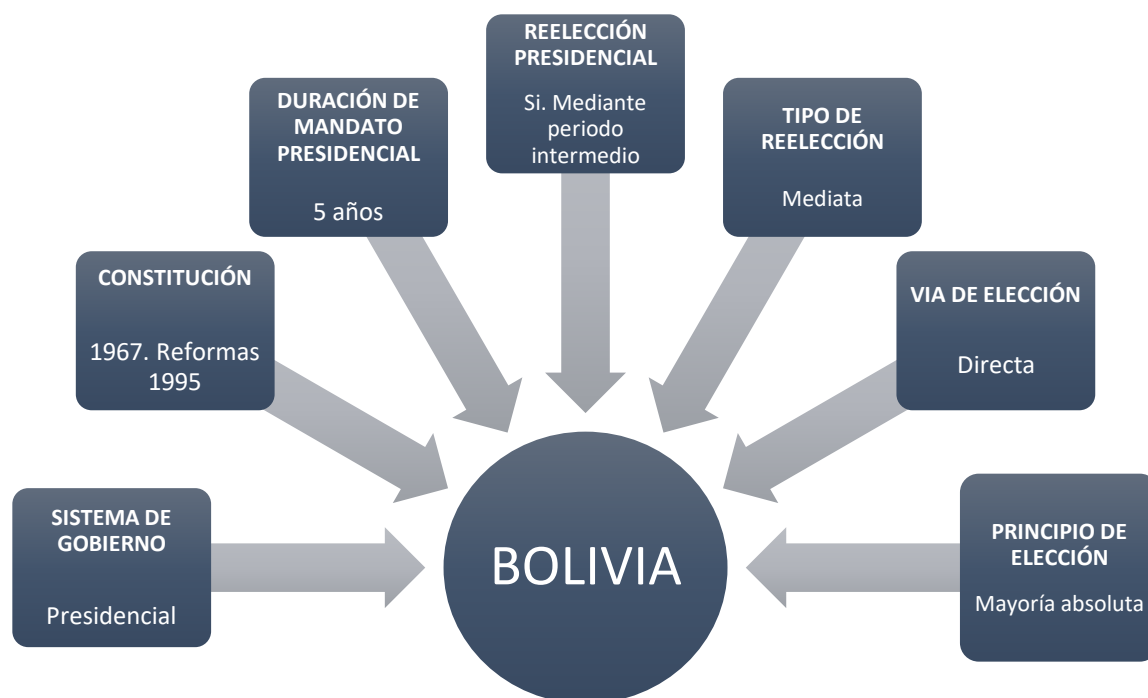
REELECCIÓN PRESIDENCIAL

Si. Mediante periodo intermedio

DURACIÓN DE MANDATO PRESIDENCIAL

5 años

TIPO DE REELECCIÓN

Mediata

CONSTITUCIÓN

1967. Reformas 1995

VIA DE ELECCIÓN

Directa

SISTEMA DE GOBIERNO

Presidencial

BOLIVIA

PRINCIPIO DE ELECCIÓN

Mayoría absoluta